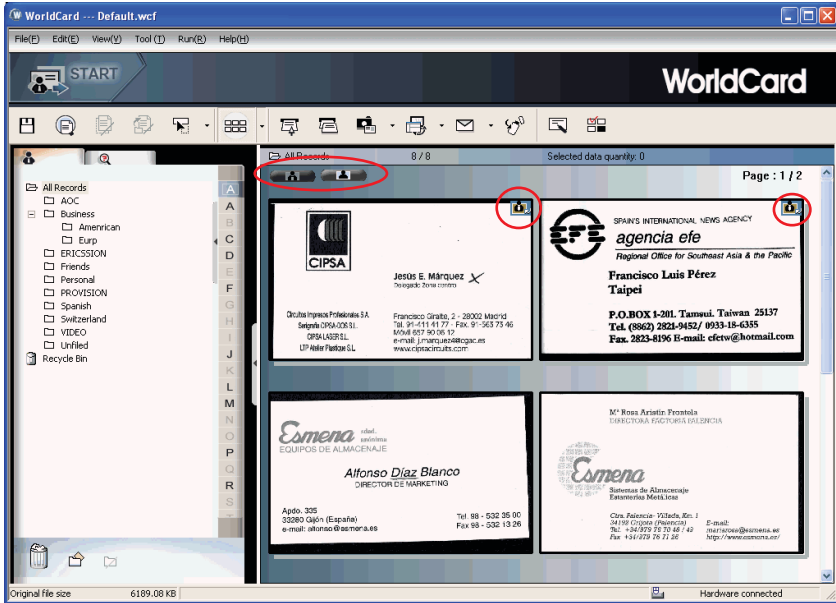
WorldCard --- Default.wcf

File(F) Edit(E) View(V) Tool(T) Run(R) Help(H)

START

WorldCard

All Records
AOC
Business
Amernican
Eurp
ERICSSION
Friends
Personal
PROVISION
Spanish
Switzerland
VIDEO
Unfiled
Recycle Bin

A
A
B
C
D
E
F
G
H
I
J
K
L
M
N
O
P
Q
R
S
T

All Records 8 / 8 Selected data quantity: 0

Page : 1 / 2

CIPSA

Jesús E. Márquez
Delegado Zona centro

Circuitos Impresos Profesionales S.A.
Serigrafía CIPSA-GOS S.L.
CIPSA LASER S.L.
LTP Atelier Plastique S.L.

Francisco Giralte, 2 - 28002 Madrid
Tel. 91-411 41 77 - Fax. 91-563 73 46
Móvil 657 90 06 12
e-mail: j.marquez48@cgac.es
www.cipsacircuits.com

SPAIN'S INTERNATIONAL NEWS AGENCY
agencia efe
Regional Office for Southeast Asia & the Pacific

Francisco Luis Pérez
Taipei

P.O.BOX 1-201. Tamsui. Taiwan 25137
Tel. (8862) 2821-9452/ 0933-18-6355
Fax. 2823-8196 E-mail: cfetw@hotmail.com

Esmena
EQUIPOS DE ALMACENAJE

Alfonso Díaz Blanco
DIRECTOR DE MARKETING

Apdo. 335
33280 Gijón (España)
e-mail: alfonso@esmena.es

Tel. 98 - 532 35 00
Fax 98 - 532 13 26

Mª Rosa Aristin Frontela
DIRECTORA FACTORIA PALENCIA

Esmena
Sistemas de Almacenaje
Estanterías Metálicas

Ctra. Palencia - Villada, Km. 1
34190 Grijota (Palencia)
Tel. +34/979 76 70 48 / 49
Fax +34/979 76 71 36

E-mail:
mariarosa@esmena.es
http://www.esmena.es

Original file size 6189.08 KB Hardware connected